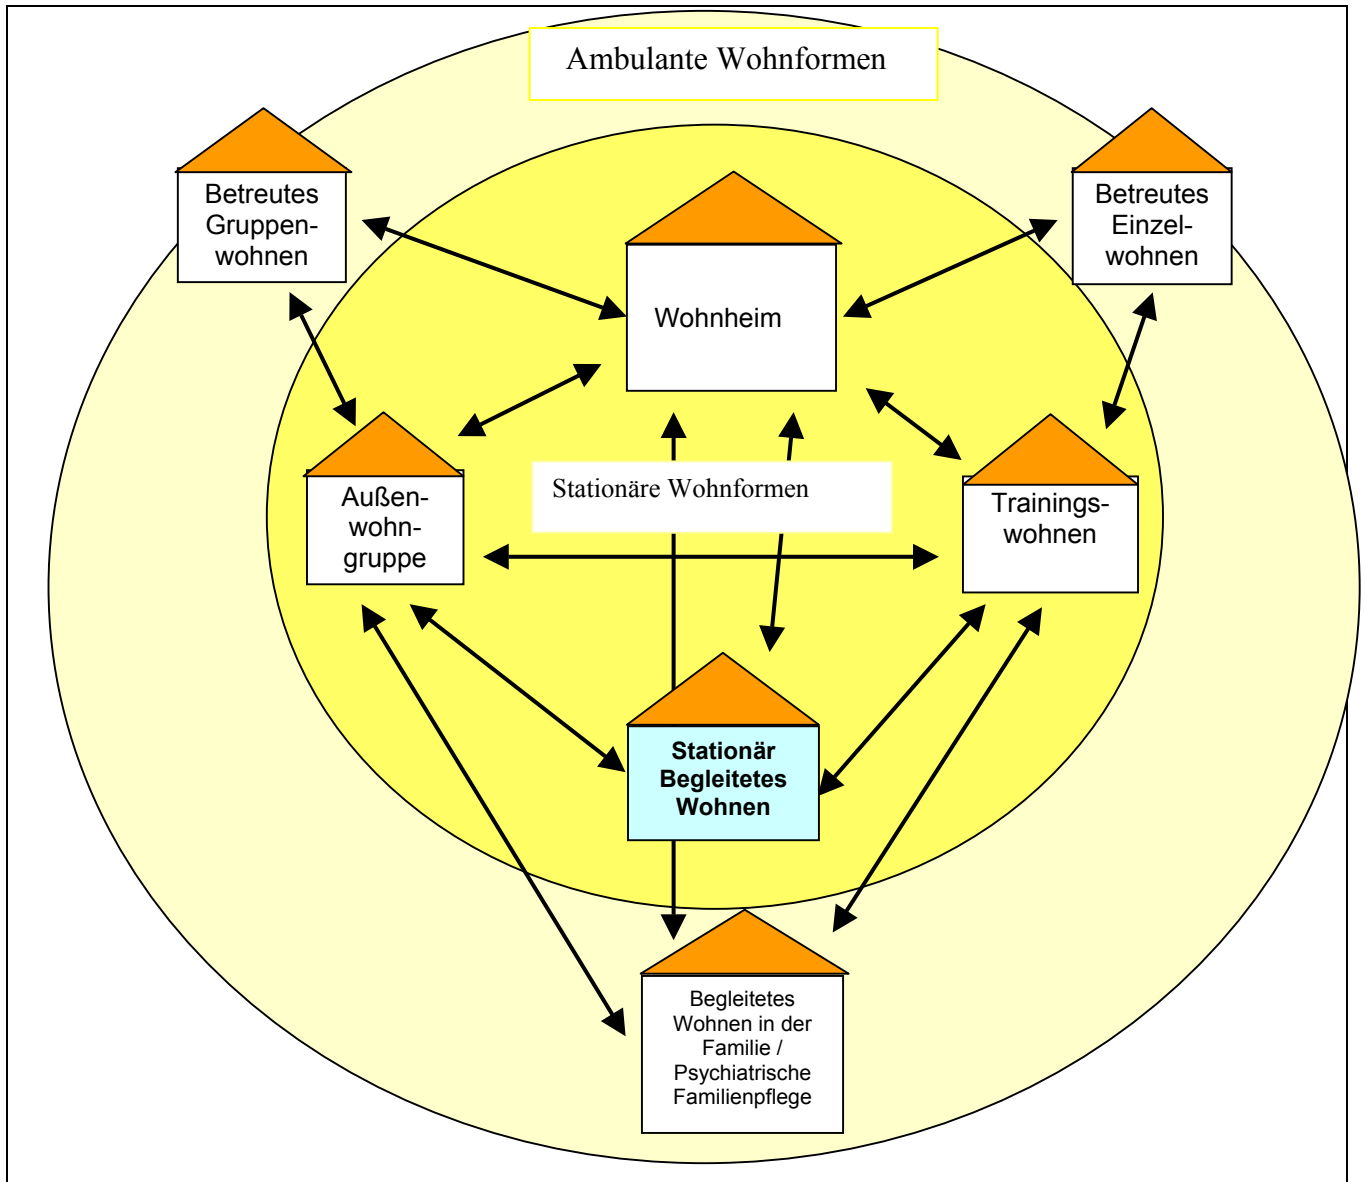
Ambulante Wohnformen

Betreutes Gruppenwohnen

Betreutes Einzelwohnen

Wohnheim

Außenwohngruppe

Stationäre Wohnformen

Trainingswohnen

**Stationär Begleitetes Wohnen**

Begleitetes Wohnen in der Familie / Psychiatrische Familienpflege